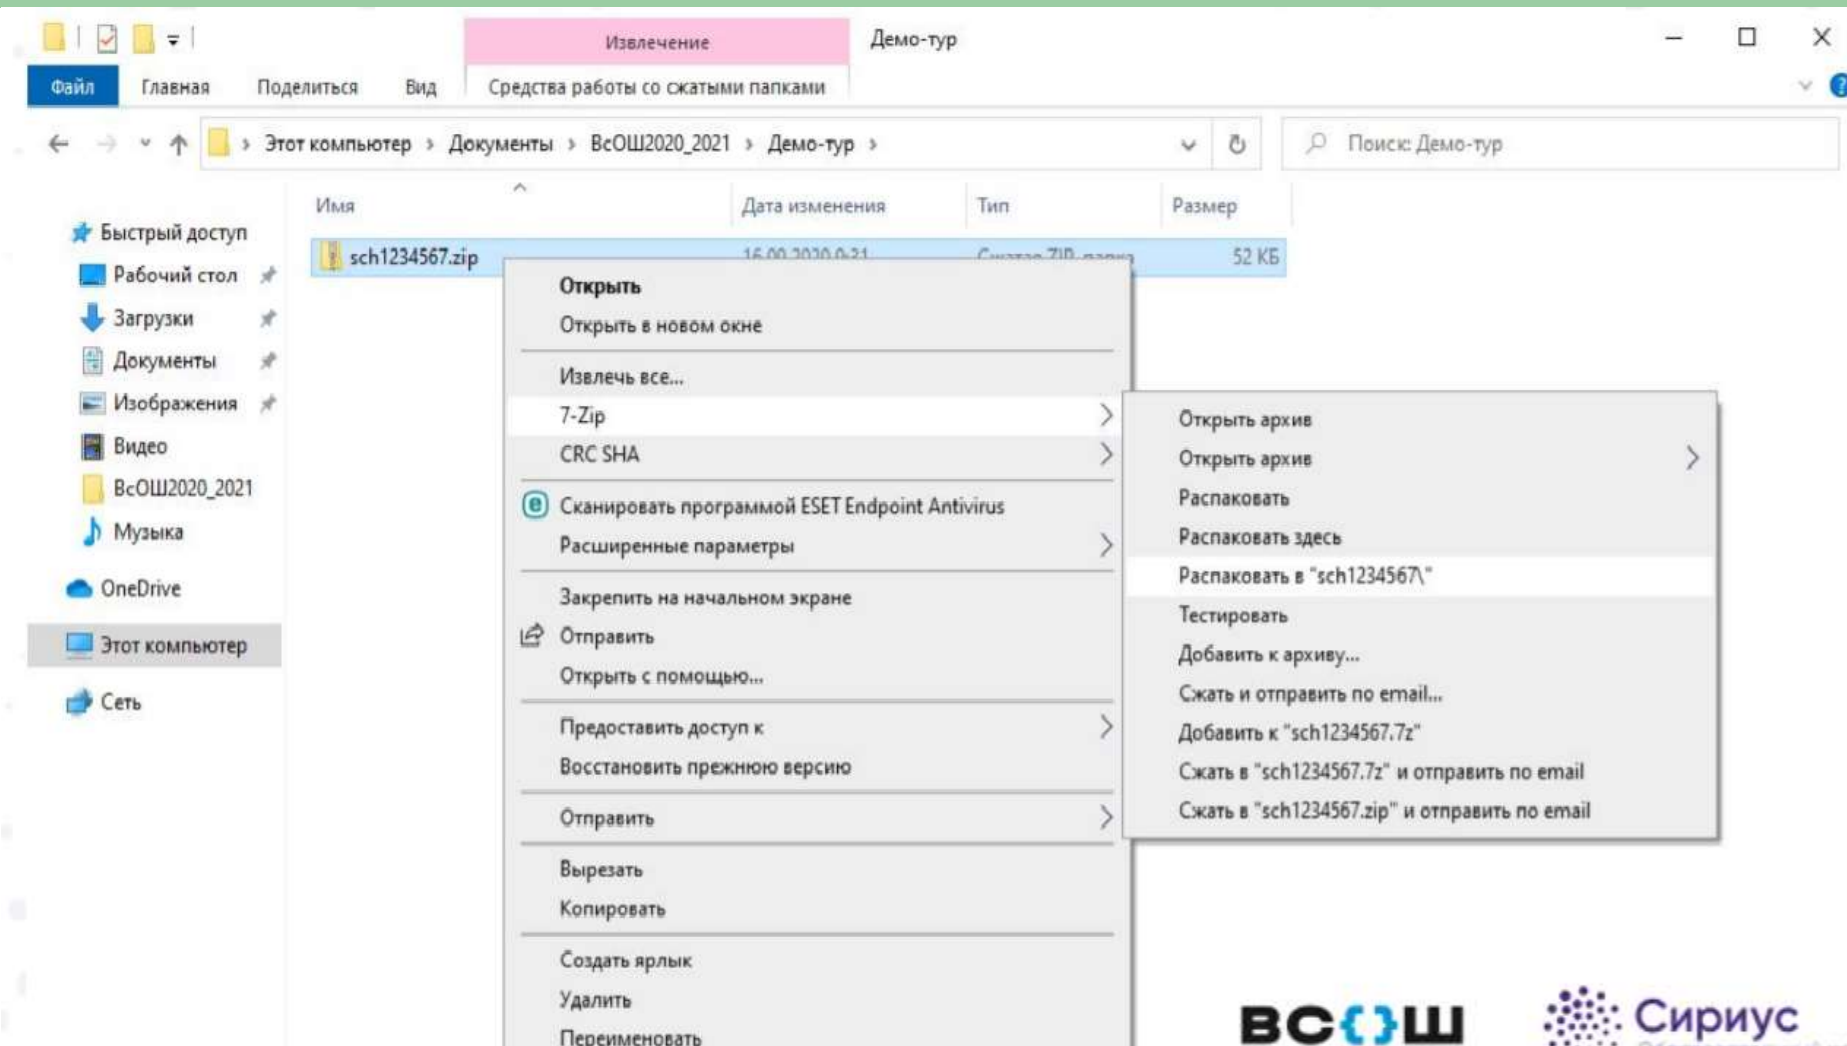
Извлечение
Демо-тур

Файл Главная Поделиться Вид Средства работы со сжатыми папками

Этот компьютер › Документы › ВсОШ2020_2021 › Демо-тур ›

Поиск: Демо-тур

Быстрый доступ
Рабочий стол
Загрузки
Документы
Изображения
Видео
ВсОШ2020_2021
Музыка
OneDrive
Этот компьютер
Сеть

| Имя | Дата изменения | Тип | Размер |
|---|---|---|---|
| sch1234567.zip | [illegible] | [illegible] | 52 КБ |

Открыть
Открыть в новом окне
Извлечь все...
7-Zip
CRC SHA
Сканировать программой ESET Endpoint Antivirus
Расширенные параметры
Закрепить на начальном экране
Отправить
Открыть с помощью...
Предоставить доступ к
Восстановить прежнюю версию
Отправить
Вырезать
Копировать
Создать ярлык
Удалить
Переименовать

Открыть архив
Открыть архив
Распаковать
Распаковать здесь
Распаковать в "sch1234567\"
Тестировать
Добавить к архиву...
Сжать и отправить по email...
Добавить к "sch1234567.7z"
Сжать в "sch1234567.7z" и отправить по email
Сжать в "sch1234567.zip" и отправить по email

ВС{}Ш
Сириус